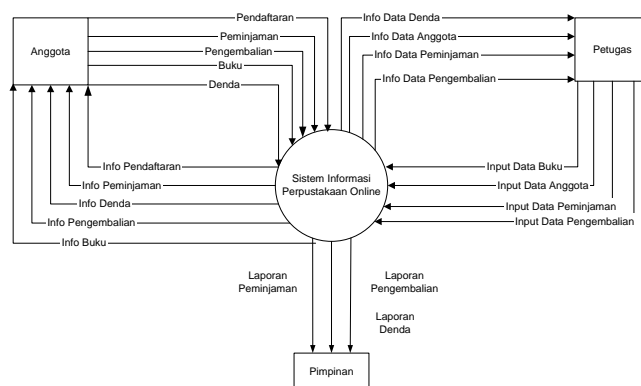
Anggota

Pendaftaran
Peminjaman
Pengembalian
Buku
Denda

Info Data Denda
Info Data Anggota
Info Data Peminjaman
Info Data Pengembalian

Petugas

Info Pendaftaran
Info Peminjaman
Info Denda
Info Pengembalian
Info Buku

Sistem Informasi Perpustakaan Online

Input Data Buku
Input Data Anggota
Input Data Peminjaman
Input Data Pengembalian

Laporan Peminjaman
Laporan Pengembalian
Laporan Denda

Pimpinan